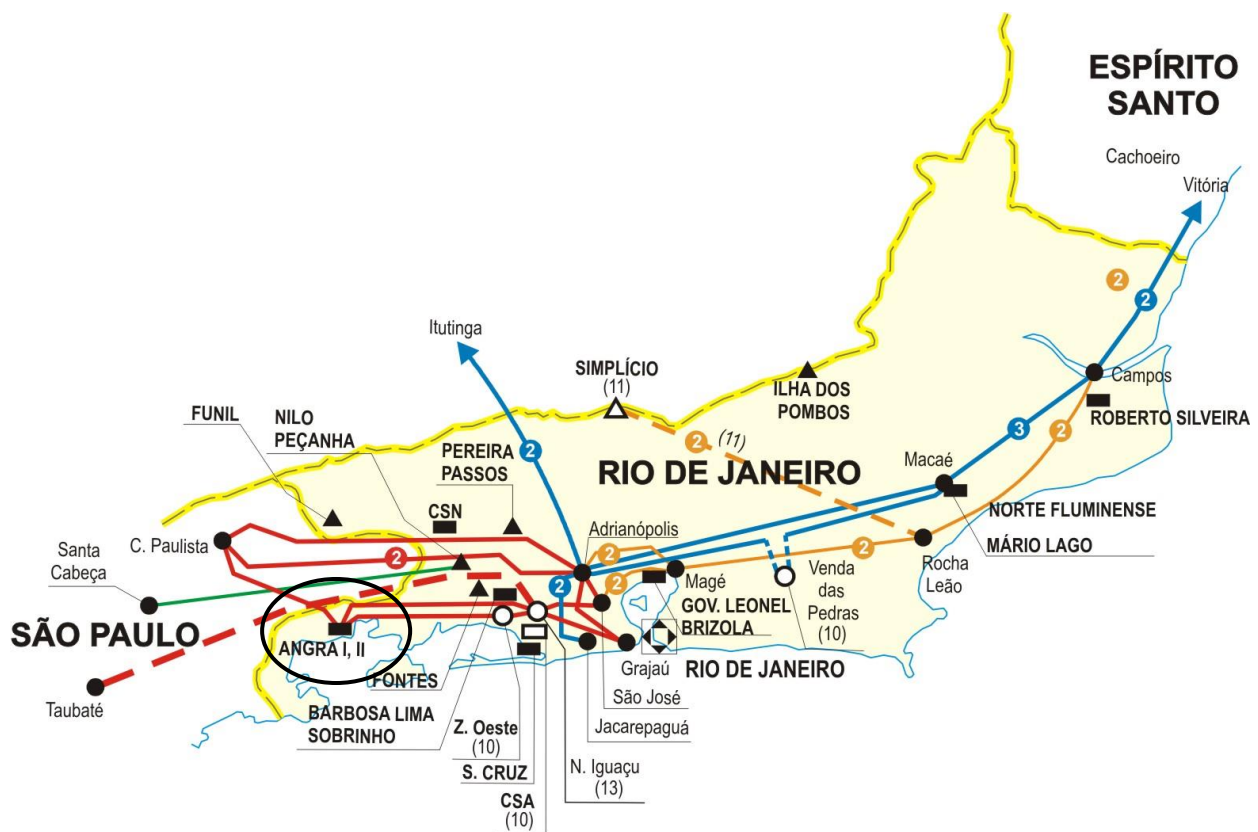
ESPÍRITO SANTO

Cachoeiro

Vitória

2

2

Itutinga

SIMPLÍCIO (11)

ILHA DOS POMBOS

Campos

ROBERTO SILVEIRA

3

2

2 (11)

FUNIL

NILO PEÇANHA

PEREIRA PASSOS

2

RIO DE JANEIRO

Macaé

NORTE FLUMINENSE

CSN

Adrianópolis

2

MÁRIO LAGO

Santa Cabeça

C. Paulista

2

2

Venda das Pedras (10)

Rocha Leão

2

2

Magé

SÃO PAULO

ANGRA I, II

GOV. LEONEL BRIZOLA

Grajaú

RIO DE JANEIRO

FONTES

São José

Taubaté

BARBOSA LIMA SOBRINHO

Z. Oeste (10)

Jacarepaguá

S. CRUZ

N. Iguaçu (13)

CSA (10)